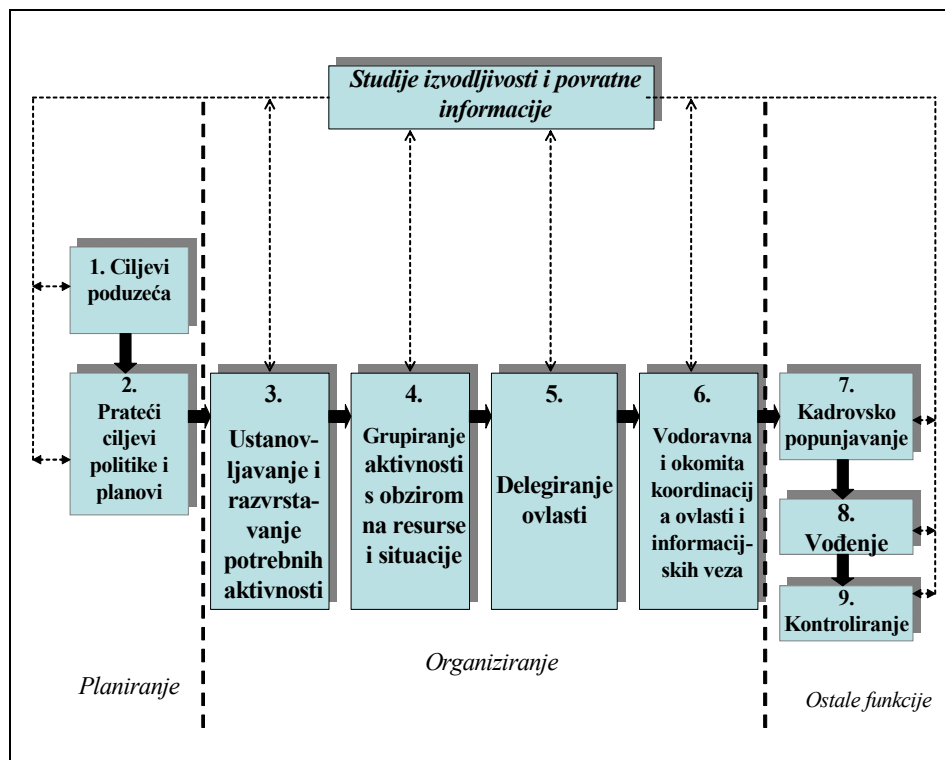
Studije izvodljivosti i povratne informacije

1. Ciljevi poduzeća

2. Prateći ciljevi politike i planovi

3. Ustanovljavanje i razvrstavanje potrebnih aktivnosti

4. Grupiranje aktivnosti s obzirom na resurse i situacije

5. Delegiranje ovlasti

6. Vodoravna i okomita koordinacija ovlasti i informacijskih veza

7. Kadrovsko popunjavanje

8. Vođenje

9. Kontroliranje

Organiziranje

Planiranje

Ostale funkcije